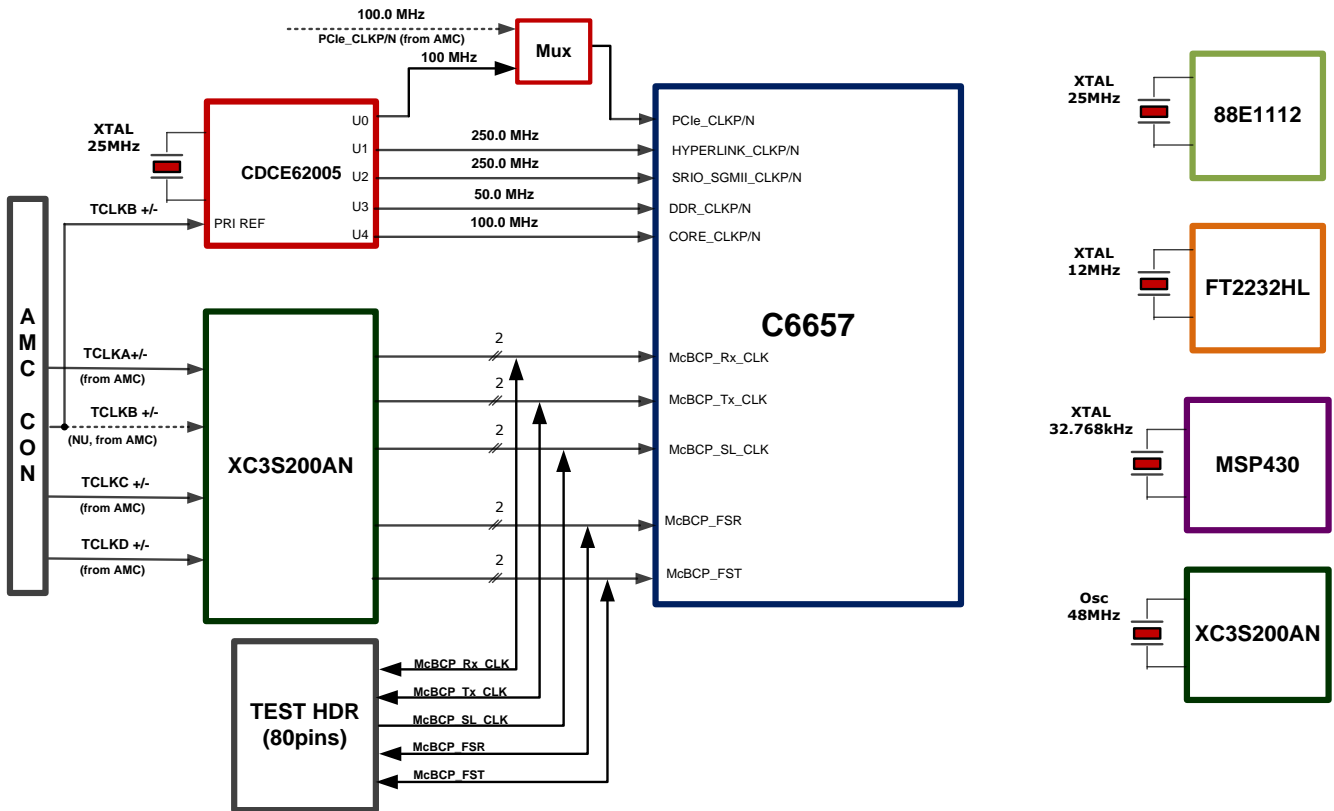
100.0 MHz
PCIe_CLKP/N (from AMC)
Mux
100 MHz
XTAL
25MHz
CDCE62005
U0
U1
U2
U3
U4
PRI REF
250.0 MHz
250.0 MHz
50.0 MHz
100.0 MHz
PCIe_CLKP/N
HYPERLINK_CLKP/N
SRIO_SGMII_CLKP/N
DDR_CLKP/N
CORE_CLKP/N
C6657
TCLKB +/-
A
M
C

C
O
N
TCLKA+/-
(from AMC)
TCLKB +/-
(NU, from AMC)
TCLKC +/-
(from AMC)
TCLKD +/-
(from AMC)
XC3S200AN
2
2
2
2
2
McBCP_Rx_CLK
McBCP_Tx_CLK
McBCP_SL_CLK
McBCP_FSR
McBCP_FST
TEST HDR
(80pins)
McBCP_Rx_CLK
McBCP_Tx_CLK
McBCP_SL_CLK
McBCP_FSR
McBCP_FST
XTAL
25MHz
88E1112
XTAL
12MHz
FT2232HL
XTAL
32.768kHz
MSP430
Osc
48MHz
XC3S200AN